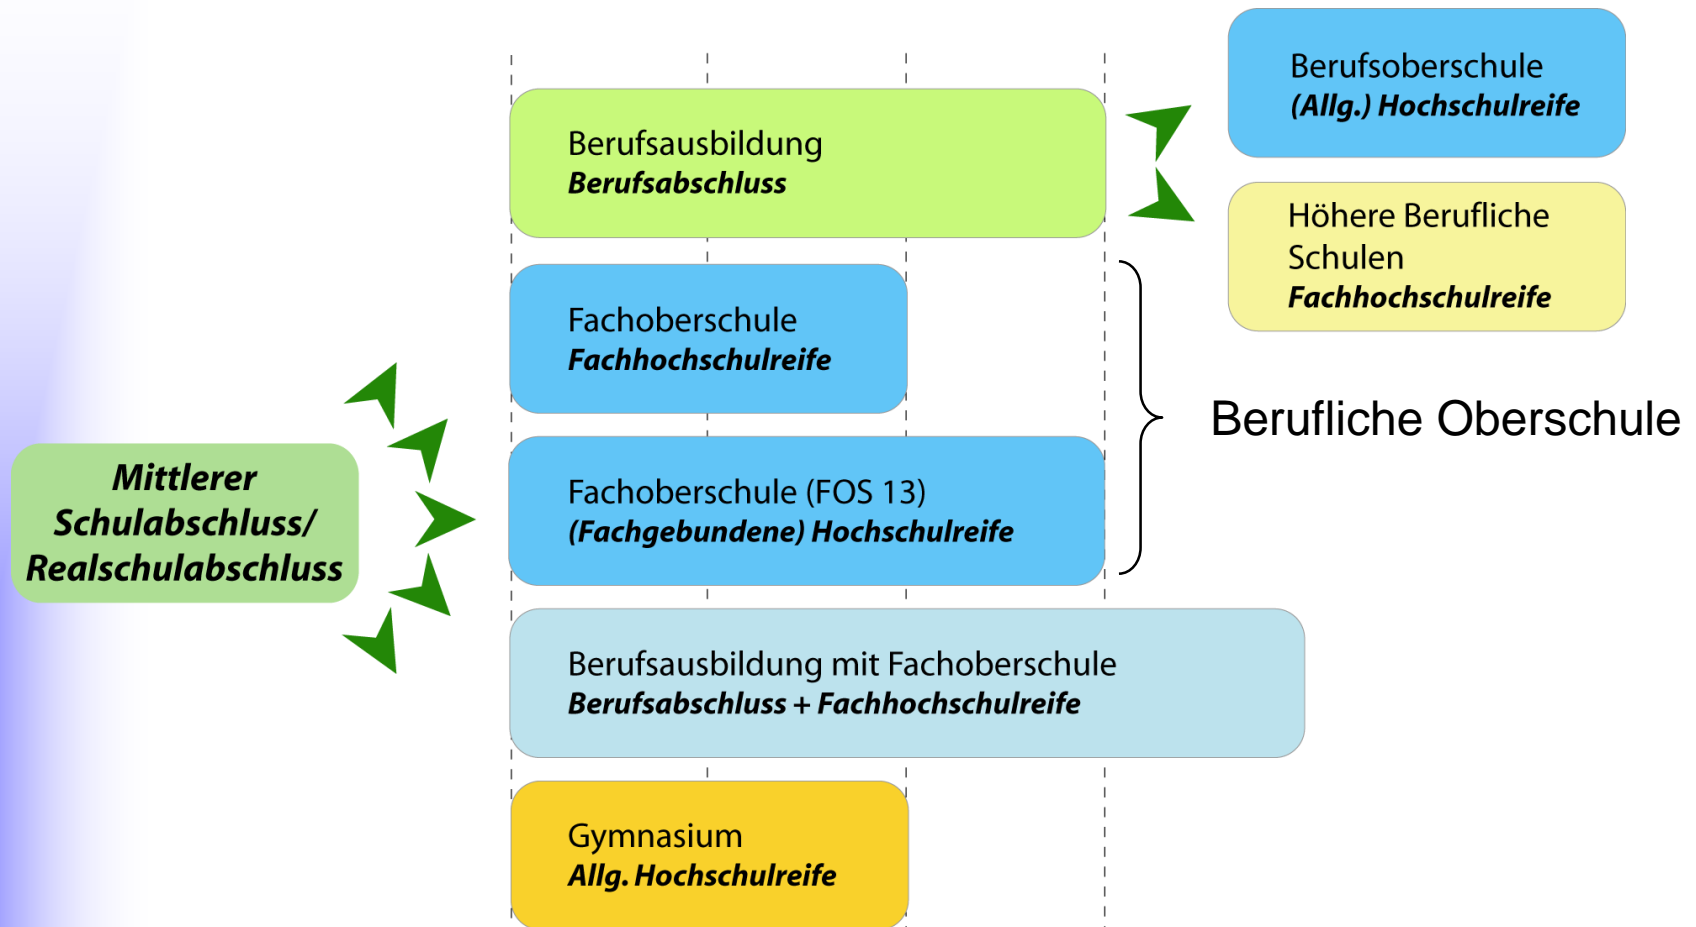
Mittlerer Schulabschluss/ Realschulabschluss

Berufsausbildung
Berufsabschluss

Berufsoberschule
(Allg.) Hochschulreife

Höhere Berufliche Schulen
Fachhochschulreife

Fachoberschule
Fachhochschulreife

Fachoberschule (FOS 13)
(Fachgebundene) Hochschulreife

Berufliche Oberschule

Berufsausbildung mit Fachoberschule
Berufsabschluss + Fachhochschulreife

Gymnasium
Allg. Hochschulreife